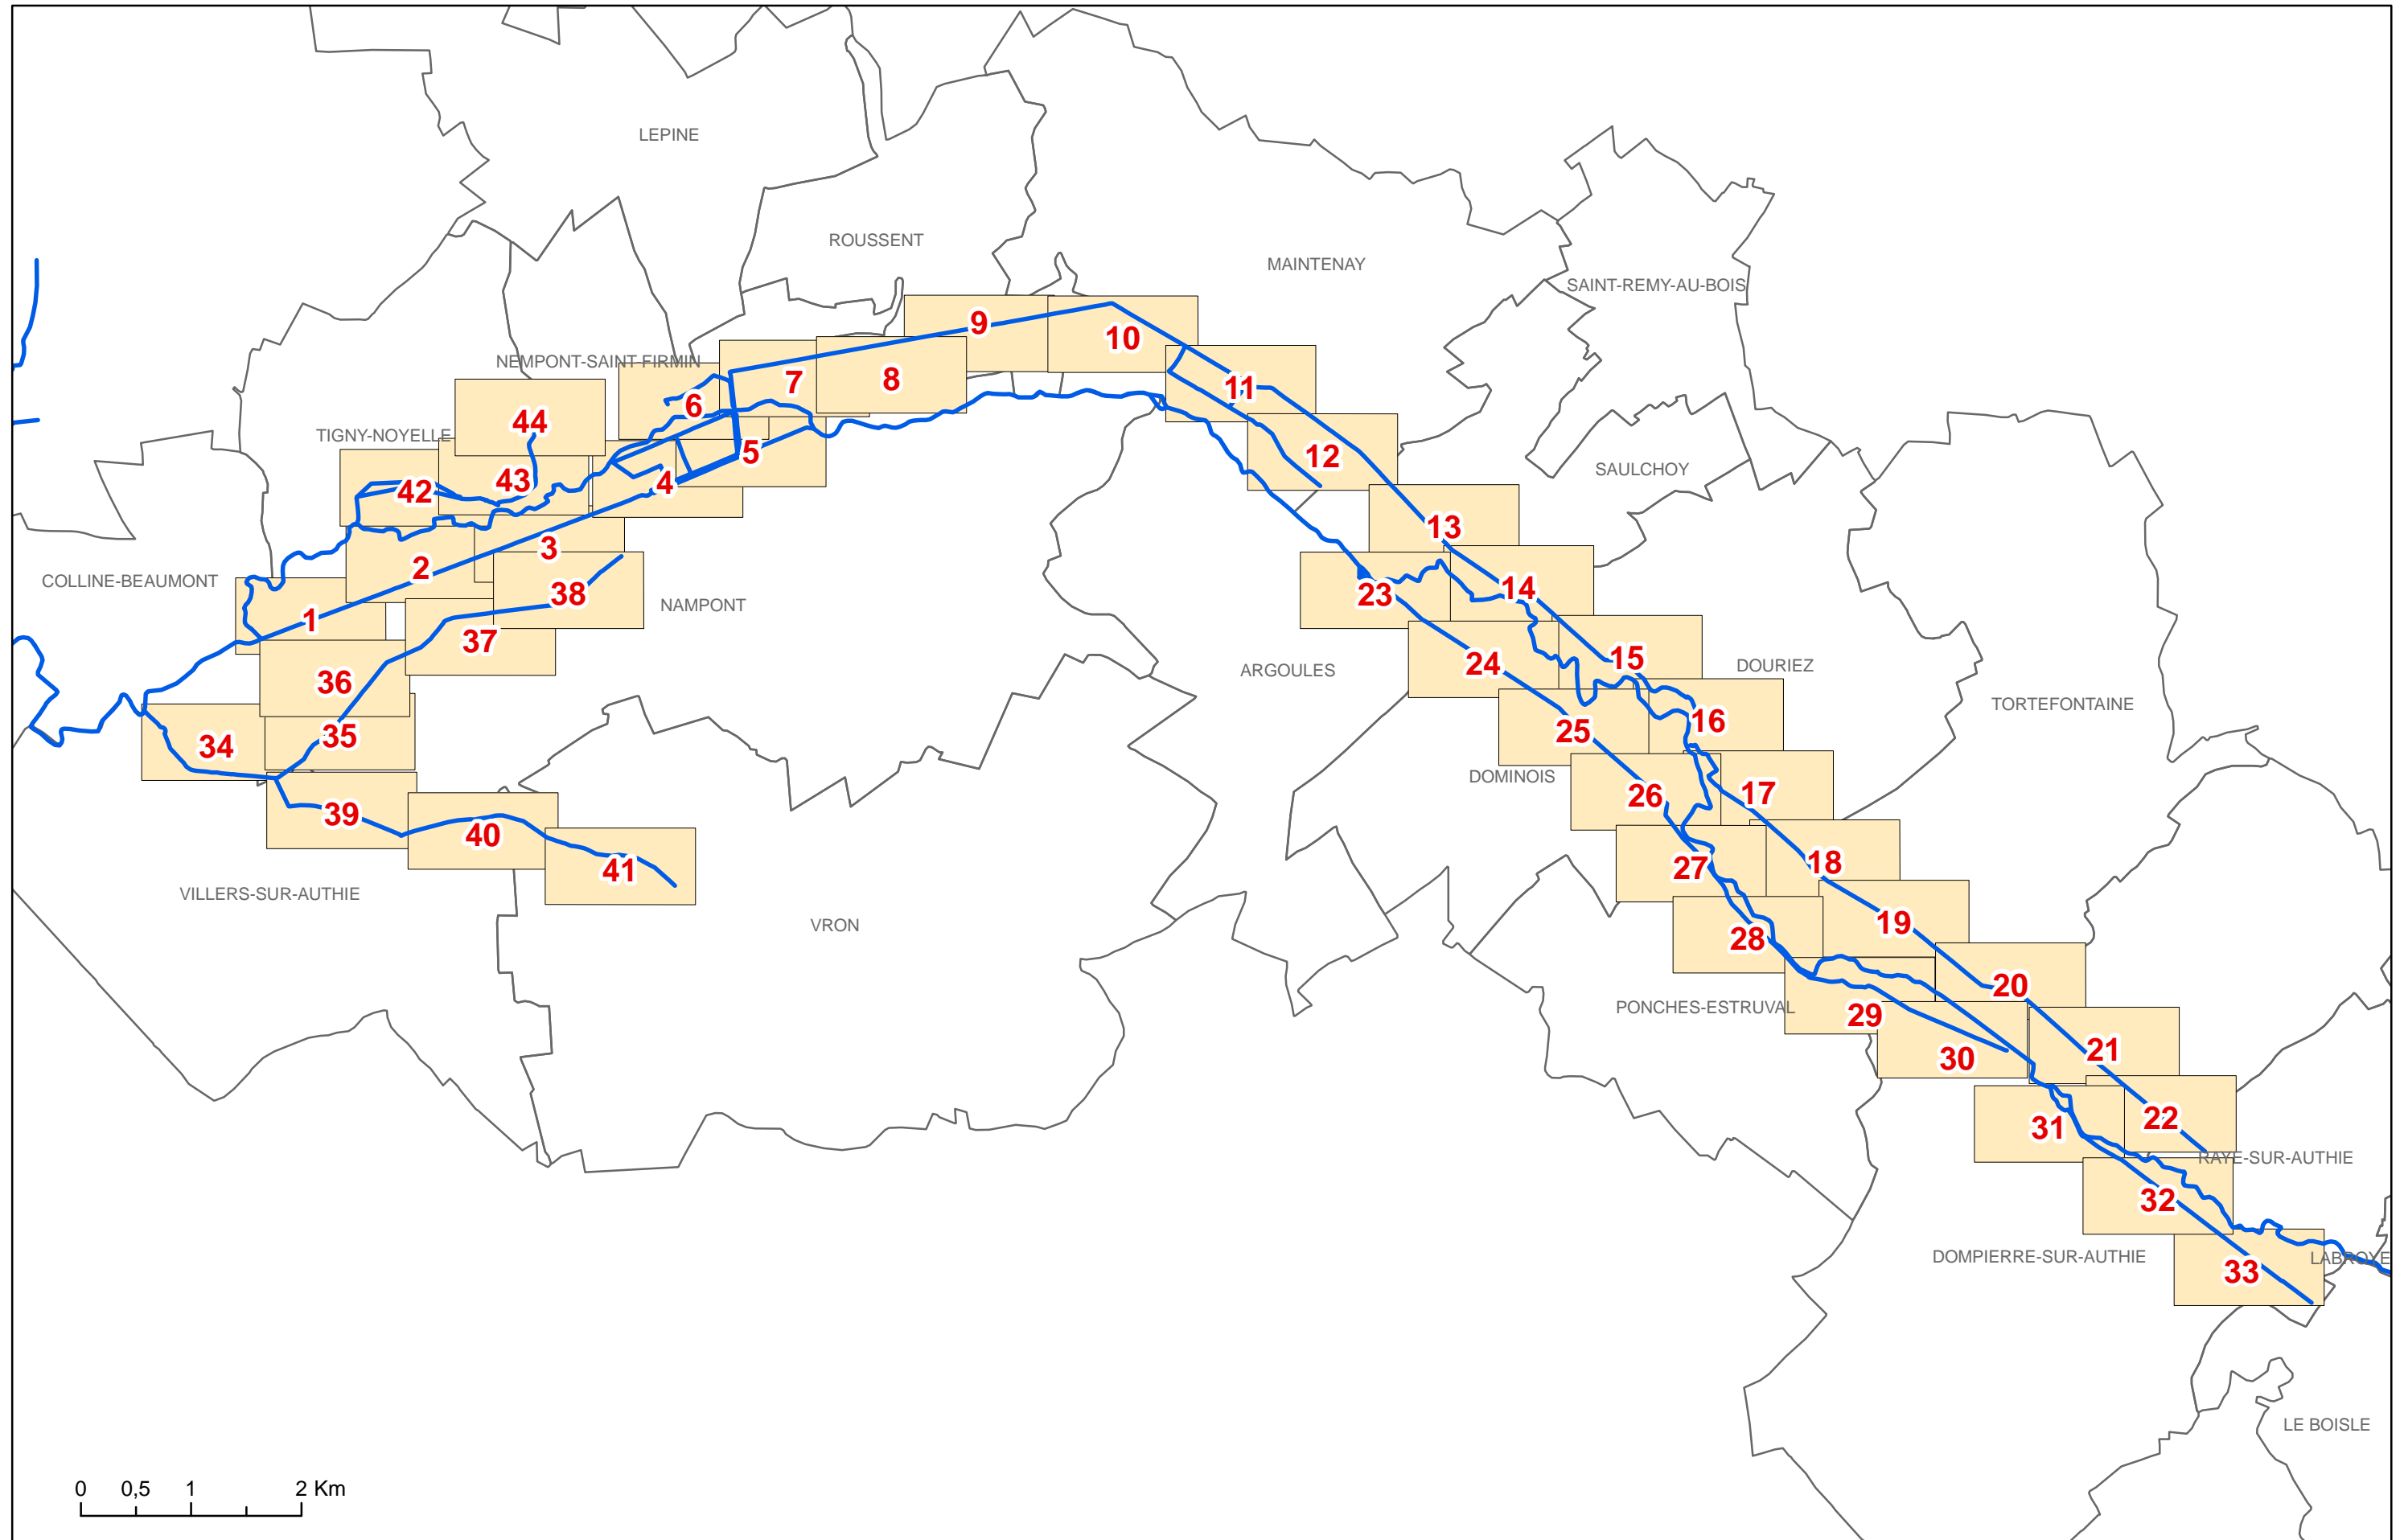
LEPINE
ROUSSENT
MAINTENAY
SAINT-REMY-AU-BOIS
NEMPONT-SAINT-FIRMIN
TIGNY-NOYELLE
SAULCHOY
COLLINE-BEAUMONT
NAMPONT
ARGOULES
DOURIEZ
TORTEFONTAINE
DOMINOIS
VILLERS-SUR-AUTHIE
VRON
PONCHES-ESTRUVAL
RAYE-SUR-AUTHIE
DOMPIERRE-SUR-AUTHIE
LABROYE
LE BOISLE

9
10
11
7
8
6
44
12
5
43
42
4
13
3
2
38
14
23
1
37
15
24
36
16
25
34
35
17
26
39
40
18
41
27
19
28
20
29
30
21
31
22
32
33

0 0,5 1 2 Km